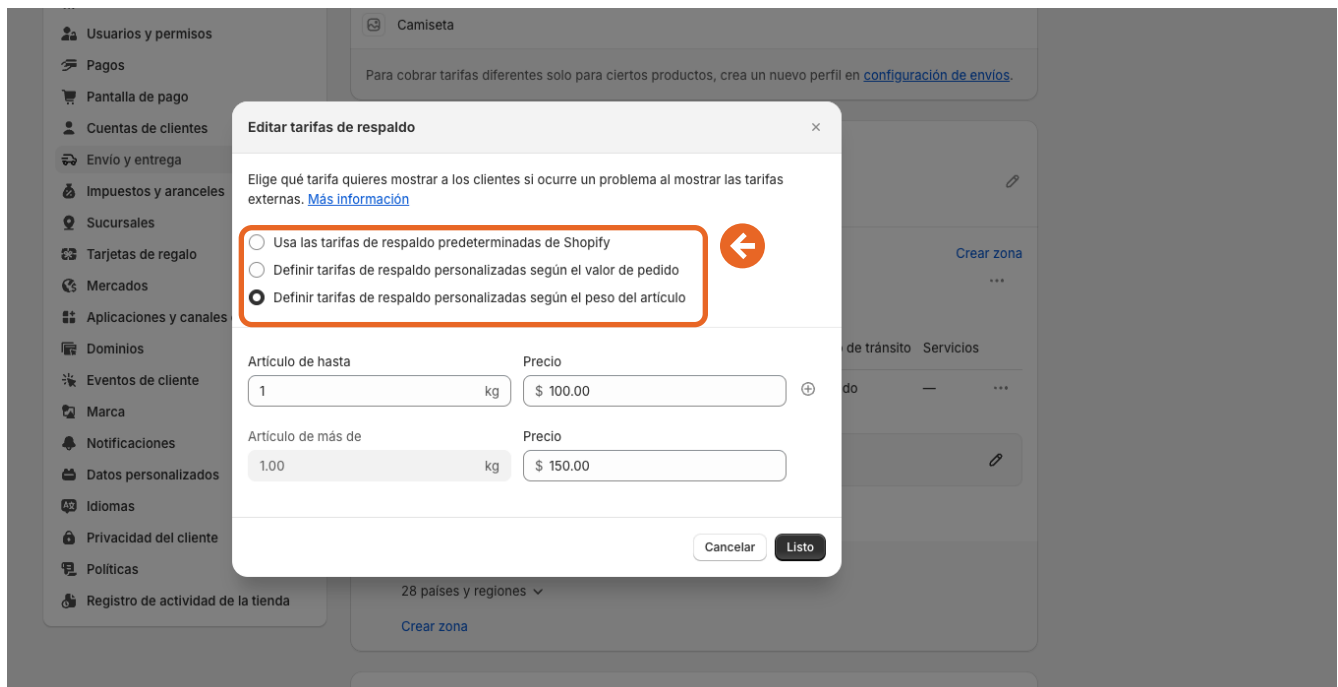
Usuarios y permisos
Pagos
Pantalla de pago
Cuentas de clientes
Envío y entrega
Impuestos y aranceles
Sucursales
Tarjetas de regalo
Mercados
Aplicaciones y canales
Dominios
Eventos de cliente
Marca
Notificaciones
Datos personalizados
Idiomas
Privacidad del cliente
Políticas
Registro de actividad de la tienda

Camiseta

Para cobrar tarifas diferentes solo para ciertos productos, crea un nuevo perfil en configuración de envíos.

Crear zona

de tránsito Servicios

do —

28 países y regiones

Crear zona

Editar tarifas de respaldo

×

Elige qué tarifa quieres mostrar a los clientes si ocurre un problema al mostrar las tarifas externas. Más información

Usa las tarifas de respaldo predeterminadas de Shopify

Definir tarifas de respaldo personalizadas según el valor de pedido

Definir tarifas de respaldo personalizadas según el peso del artículo

Artículo de hasta
1 kg

Precio
$ 100.00

Artículo de más de
1.00 kg

Precio
$ 150.00

Cancelar
Listo